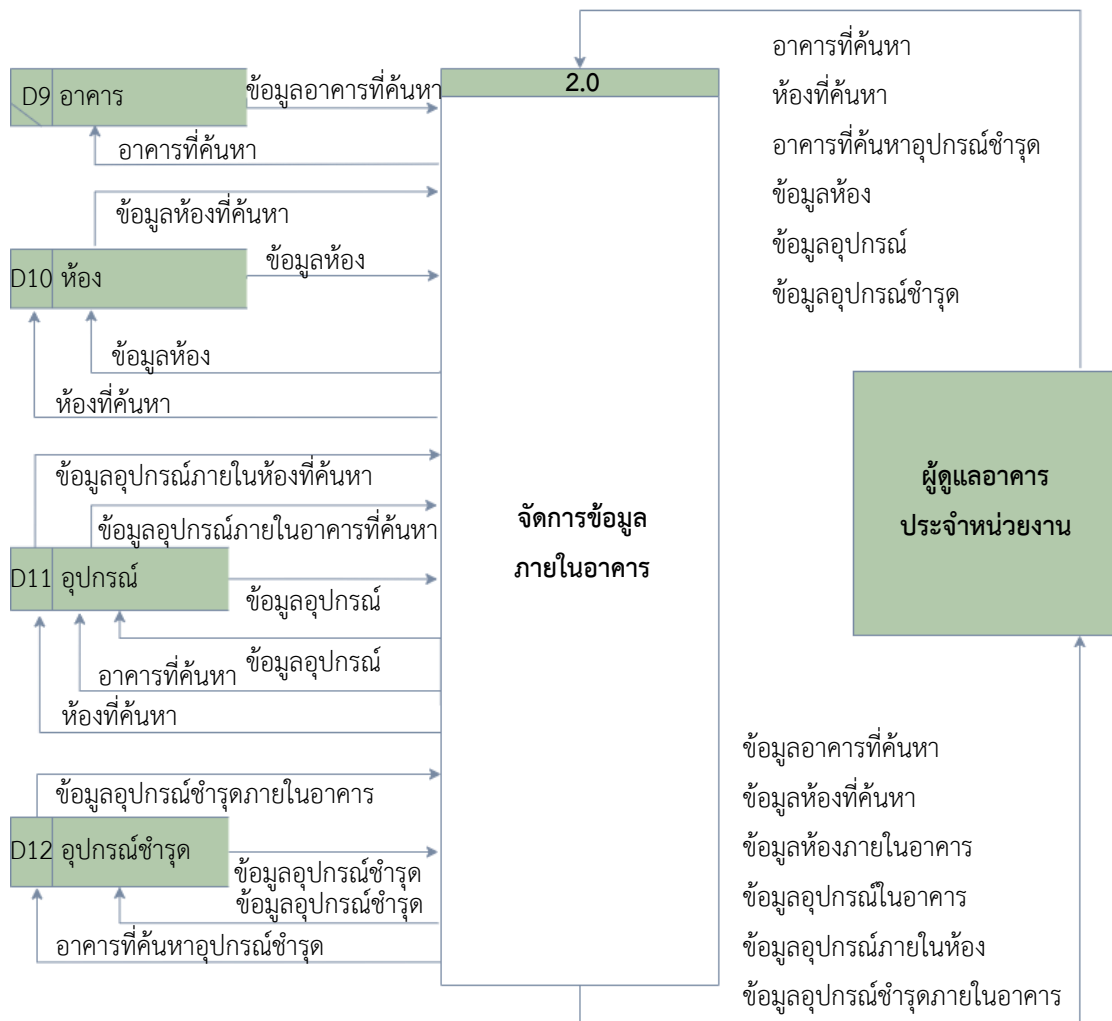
D9 อาคาร

ข้อมูลอาคารที่ค้นหา

อาคารที่ค้นหา

ข้อมูลห้องที่ค้นหา

D10 ห้อง

ข้อมูลห้อง

ข้อมูลห้อง

ห้องที่ค้นหา

ข้อมูลอุปกรณ์ภายในห้องที่ค้นหา

ข้อมูลอุปกรณ์ภายในอาคารที่ค้นหา

D11 อุปกรณ์

ข้อมูลอุปกรณ์

ข้อมูลอุปกรณ์

อาคารที่ค้นหา

ห้องที่ค้นหา

ข้อมูลอุปกรณ์ชำรุดภายในอาคาร

D12 อุปกรณ์ชำรุด

ข้อมูลอุปกรณ์ชำรุด

ข้อมูลอุปกรณ์ชำรุด

อาคารที่ค้นหาอุปกรณ์ชำรุด

2.0

จัดการข้อมูล
ภายในอาคาร

อาคารที่ค้นหา
ห้องที่ค้นหา
อาคารที่ค้นหาอุปกรณ์ชำรุด
ข้อมูลห้อง
ข้อมูลอุปกรณ์
ข้อมูลอุปกรณ์ชำรุด

ผู้ดูแลอาคาร
ประจำหน่วยงาน

ข้อมูลอาคารที่ค้นหา
ข้อมูลห้องที่ค้นหา
ข้อมูลห้องภายในอาคาร
ข้อมูลอุปกรณ์ในอาคาร
ข้อมูลอุปกรณ์ภายในห้อง
ข้อมูลอุปกรณ์ชำรุดภายในอาคาร